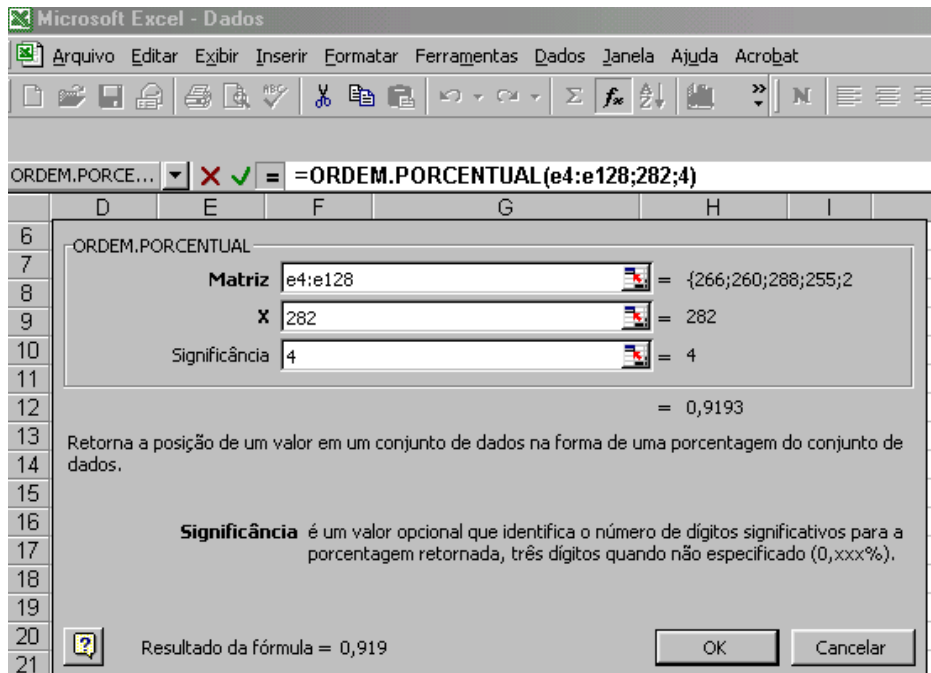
Microsoft Excel - Dados

Arquivo Editar Exibir Inserir Formatar Ferramentas Dados Janela Ajuda Acrobat

ORDEM.PORCE... =ORDEM.PORCENTUAL(e4:e128;282;4)

D E F G H I

6
7
8
9
10
11
12
13
14
15
16
17
18
19
20
21

ORDEM.PORCENTUAL

Matriz e4:e128 = {266;260;288;255;2

X 282 = 282

Significância 4 = 4

= 0,9193

Retorna a posição de um valor em um conjunto de dados na forma de uma porcentagem do conjunto de dados.

Significância é um valor opcional que identifica o número de dígitos significativos para a porcentagem retornada, três dígitos quando não especificado (0,xxx%).

Resultado da fórmula = 0,919

OK

Cancelar